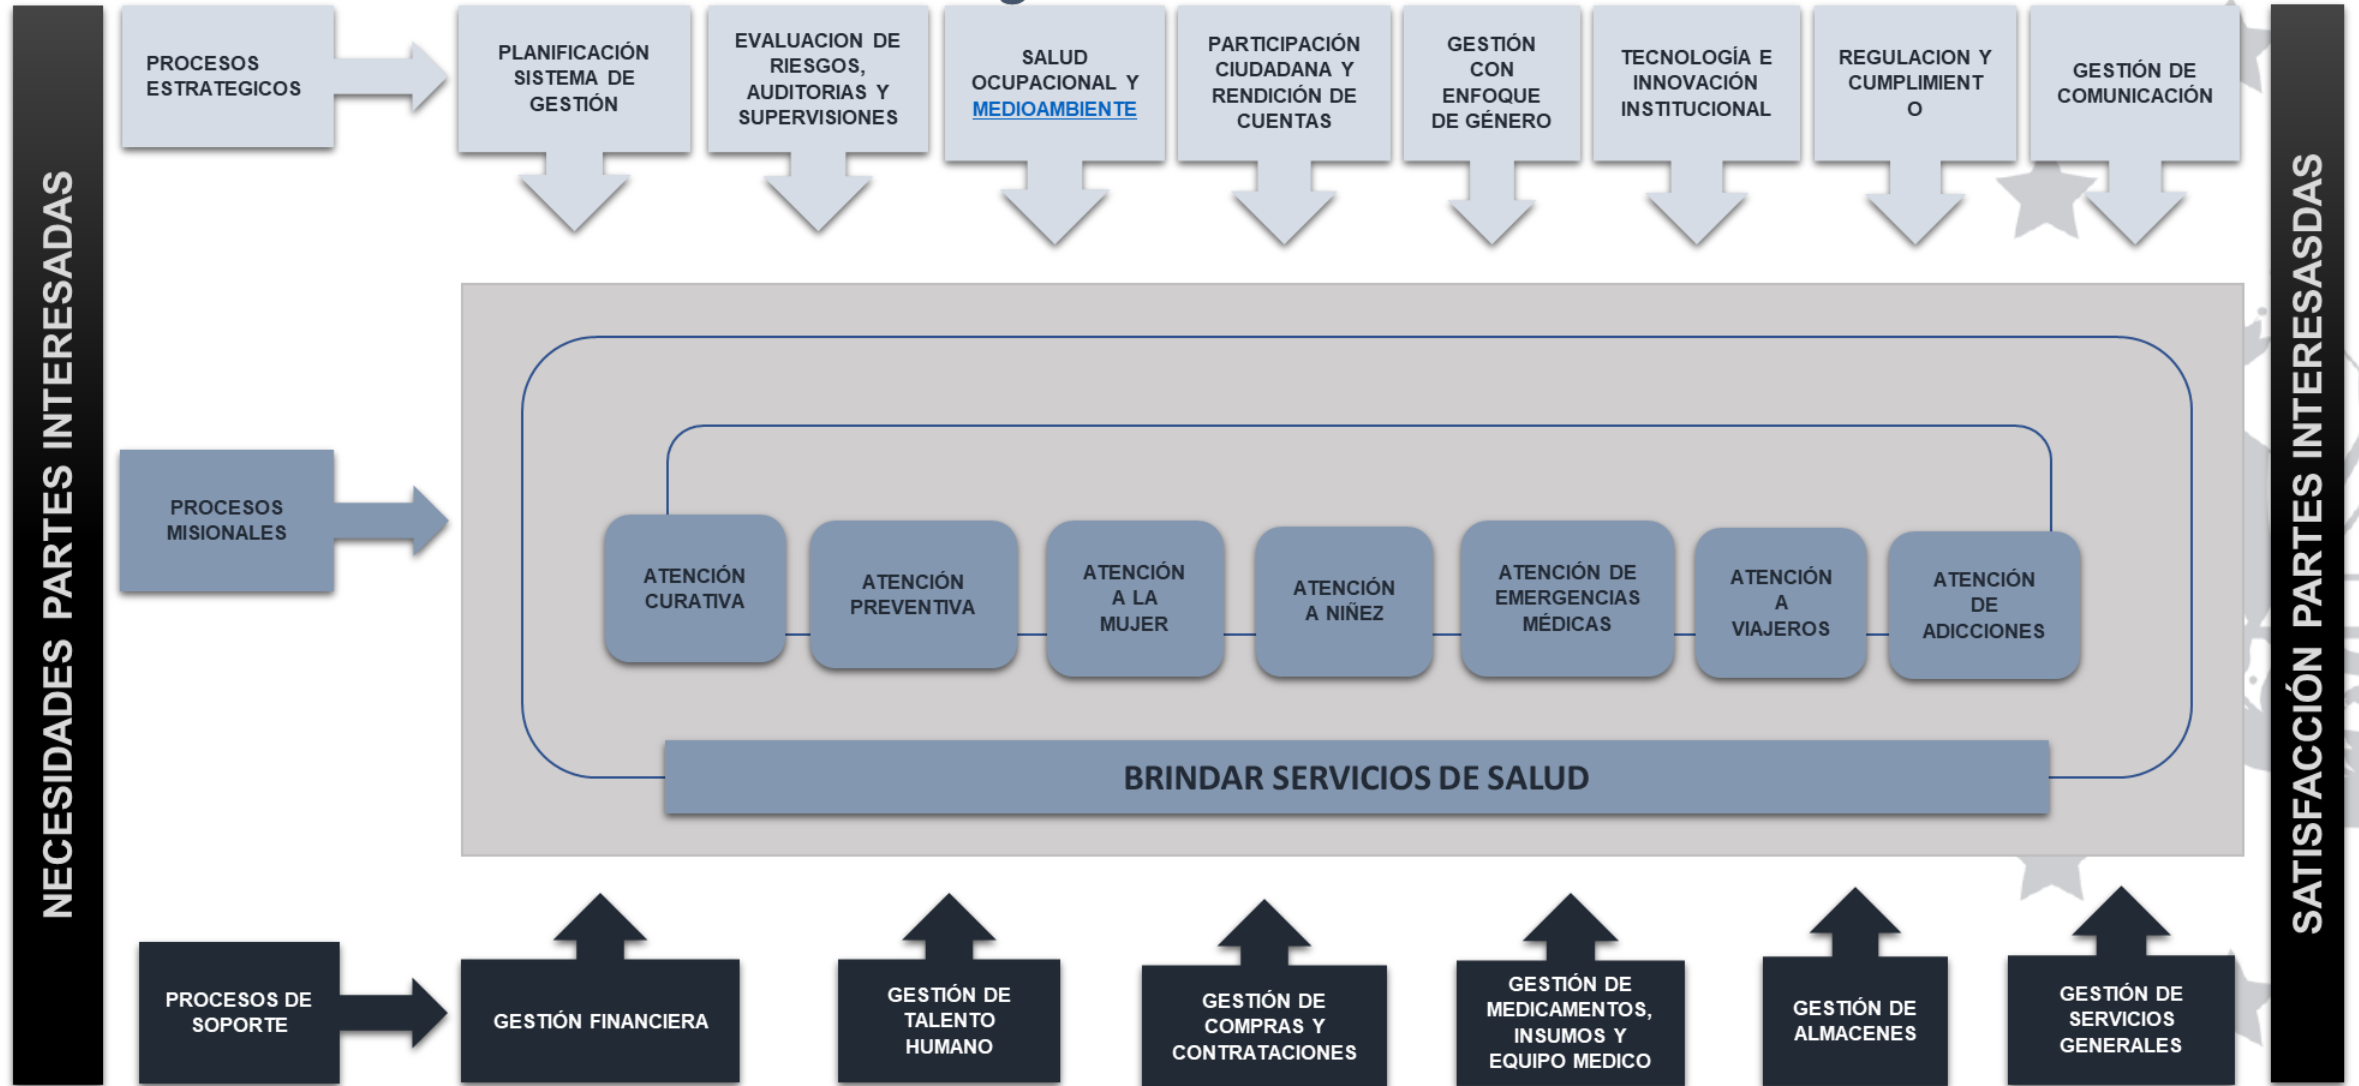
NECESIDADES PARTES INTERESADAS

PROCESOS ESTRATEGICOS

PLANIFICACIÓN SISTEMA DE GESTIÓN

EVALUACION DE RIESGOS, AUDITORIAS Y SUPERVISIONES

SALUD OCUPACIONAL Y MEDIOAMBIENTE

PARTICIPACIÓN CIUDADANA Y RENDICIÓN DE CUENTAS

GESTIÓN CON ENFOQUE DE GÉNERO

TECNOLOGÍA E INNOVACIÓN INSTITUCIONAL

REGULACION Y CUMPLIMIENT O

GESTIÓN DE COMUNICACIÓN

PROCESOS MISIONALES

ATENCIÓN CURATIVA

ATENCIÓN PREVENTIVA

ATENCIÓN A LA MUJER

ATENCIÓN A NIÑEZ

ATENCIÓN DE EMERGENCIAS MÉDICAS

ATENCIÓN A VIAJEROS

ATENCIÓN DE ADICCIONES

BRINDAR SERVICIOS DE SALUD

PROCESOS DE SOPORTE

GESTIÓN FINANCIERA

GESTIÓN DE TALENTO HUMANO

GESTIÓN DE COMPRAS Y CONTRATACIONES

GESTIÓN DE MEDICAMENTOS, INSUMOS Y EQUIPO MEDICO

GESTIÓN DE ALMACENES

GESTIÓN DE SERVICIOS GENERALES

SATISFACCIÓN PARTES INTERESASDAS